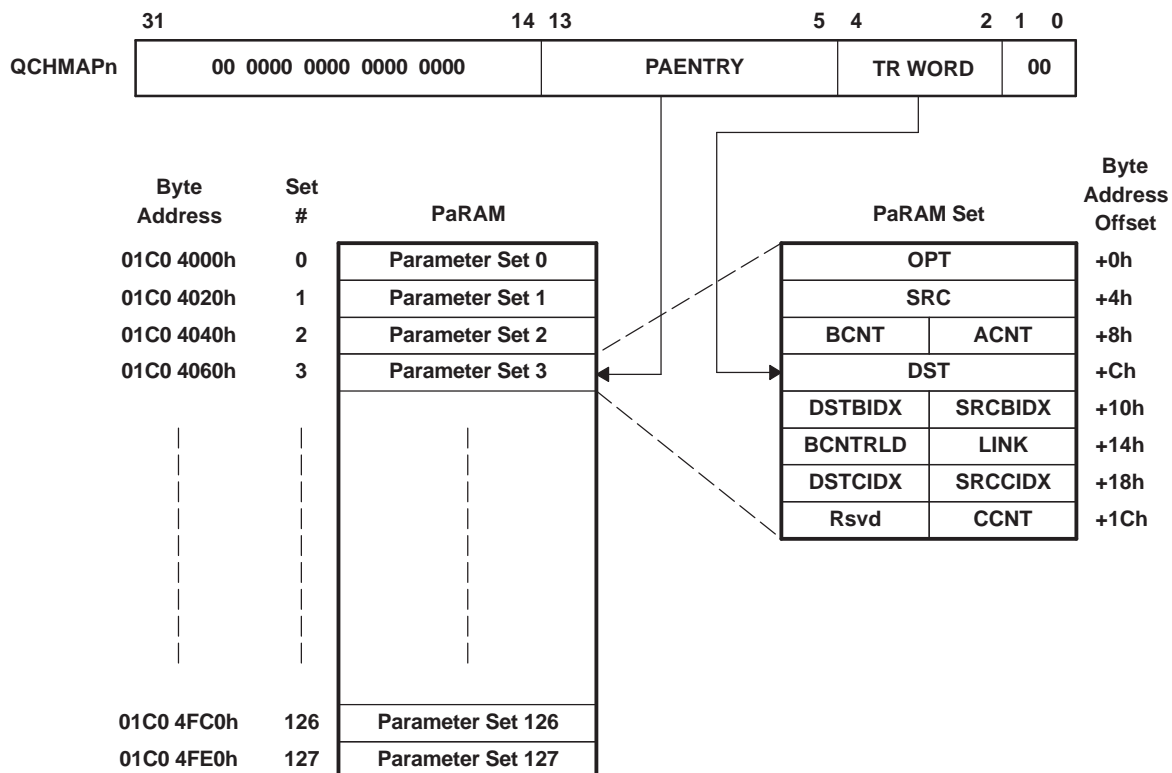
31 14 13 5 4 2 1 0

QCHMAPn 00 0000 0000 0000 0000 PAENTRY TR WORD 00

| Byte Address | Set # | PaRAM |
|---|---|---|
| 01C0 4000h | 0 | Parameter Set 0 |
| 01C0 4020h | 1 | Parameter Set 1 |
| 01C0 4040h | 2 | Parameter Set 2 |
| 01C0 4060h | 3 | Parameter Set 3 |
| 01C0 4FC0h | 126 | Parameter Set 126 |
| 01C0 4FE0h | 127 | Parameter Set 127 |

| PaRAM Set | | Byte Address Offset |
|---|---|---|
| OPT | | +0h |
| SRC | | +4h |
| BCNT | ACNT | +8h |
| DST | | +Ch |
| DSTBIDX | SRCBIDX | +10h |
| BCNTRLD | LINK | +14h |
| DSTCIDX | SRCCIDX | +18h |
| Rsvd | CCNT | +1Ch |